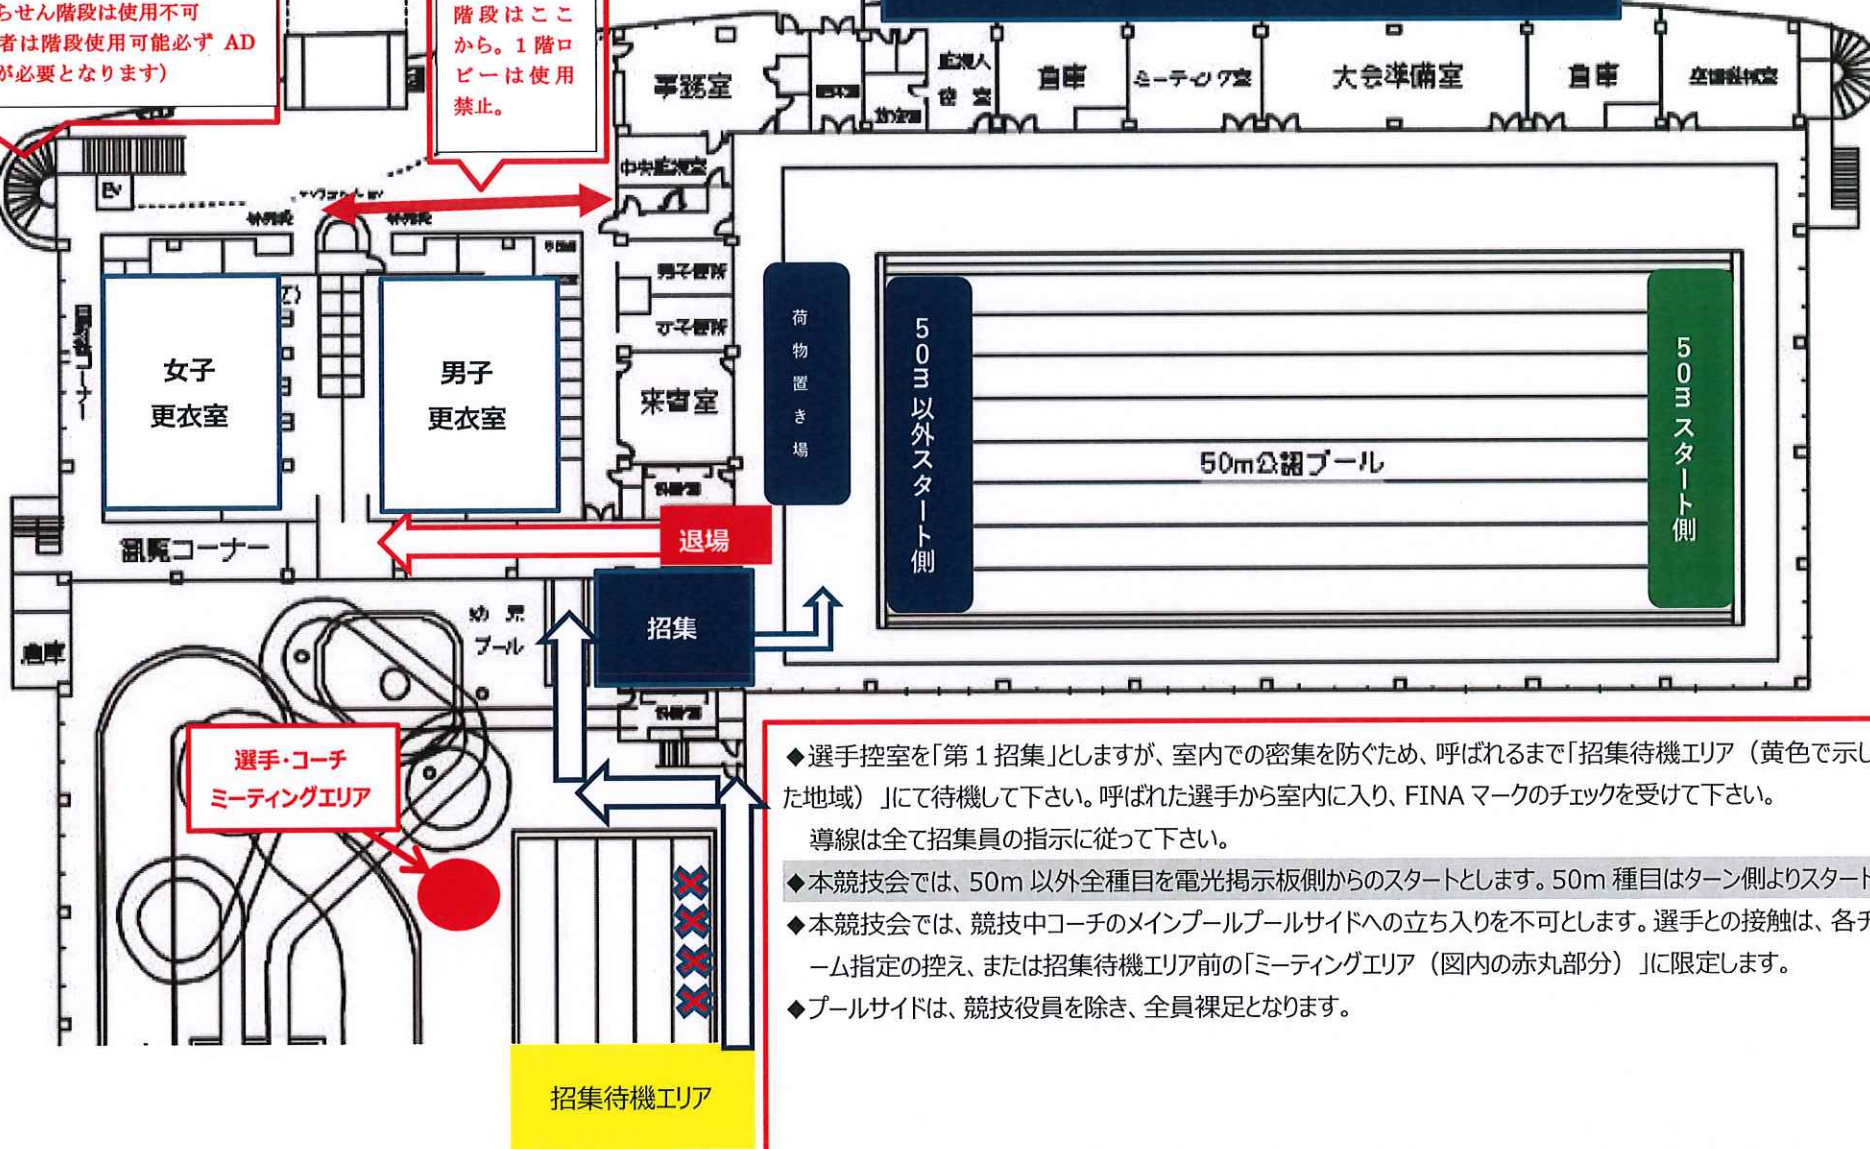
らせん階段は使用不可
者は階段使用可能必ず AD
が必要となります）

階段はここから。1階ロビーは使用禁止。

事務室
監視人
倉庫
倉庫
ミーティング室
大会準備室
倉庫
中央監視室
EV
男子便所
女子便所
来客室
荷物置き場
女子
更衣室
男子
更衣室
退場
観覧コーナー
招集
幼児
プール
倉庫
50m以外スタート側
50m公認プール
50mスタート側
選手・コーチ
ミーティングエリア
招集待機エリア

◆選手控室を「第１招集」としますが、室内での密集を防ぐため、呼ばれるまで「招集待機エリア（黄色で示した地域）」にて待機して下さい。呼ばれた選手から室内に入り、FINA マークのチェックを受けて下さい。
導線は全て招集員の指示に従って下さい。
◆本競技会では、50m 以外全種目を電光掲示板側からのスタートとします。50m 種目はターン側よりスタート
◆本競技会では、競技中コーチのメインプールプールサイドへの立ち入りを不可とします。選手との接触は、各チーム指定の控え、または招集待機エリア前の「ミーティングエリア（図内の赤丸部分）」に限定します。
◆プールサイドは、競技役員を除き、全員裸足となります。